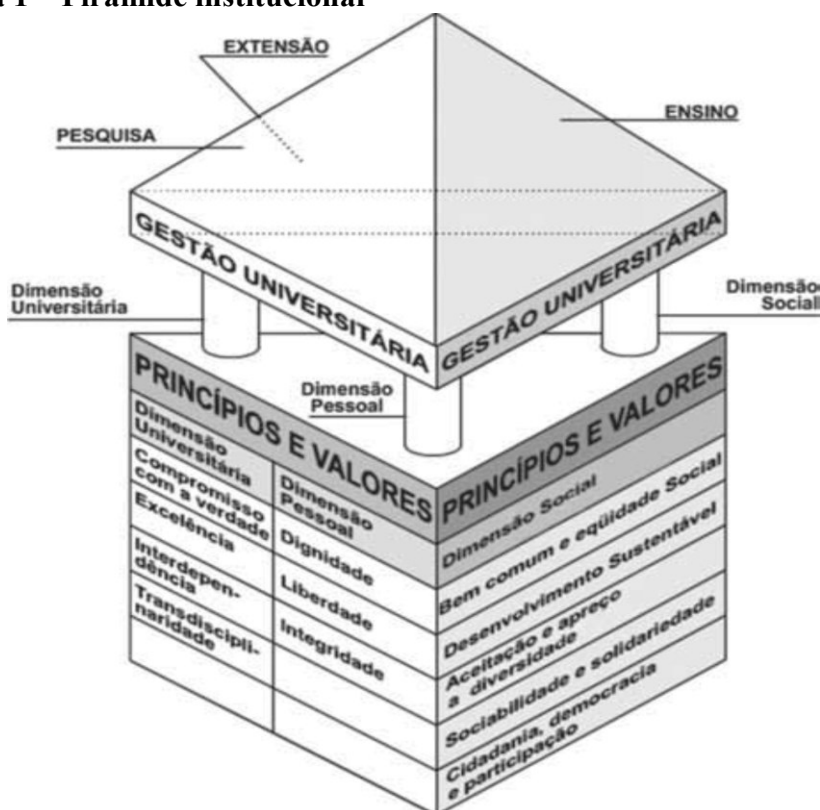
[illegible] 1 – Pirâmide Institucional

EXTENSÃO

PESQUISA

ENSINO

GESTÃO UNIVERSITÁRIA

GESTÃO UNIVERSITÁRIA

Dimensão Universitária

Dimensão Social

Dimensão Pessoal

PRINCÍPIOS E VALORES

PRINCÍPIOS E VALORES

| Dimensão Universitária | Dimensão Pessoal |
|---|---|
| Compromisso com a verdade | Dignidade |
| Excelência | Liberdade |
| Interdependência | Integridade |
| Transdisciplinaridade | |

Dimensão Social

Bem comum e eqüidade Social

Desenvolvimento Sustentável

Aceitação e apreço a diversidade

Sociabilidade e solidariedade

Cidadania, democracia e participação